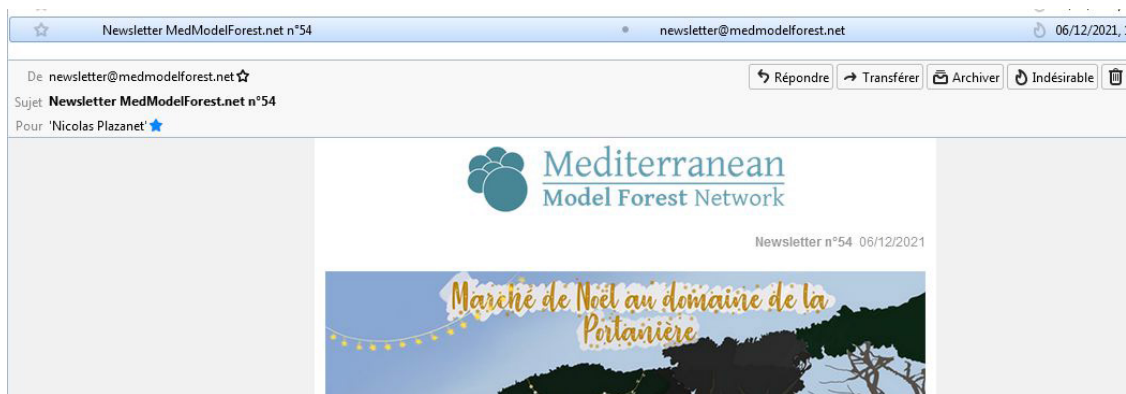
Newsletter MedModelForest.net n°54 newsletter@medmodelforest.net 06/12/2021,

De newsletter@medmodelforest.net
Sujet Newsletter MedModelForest.net n°54
Pour 'Nicolas Plazanet'

Répondre Transférer Archiver Indésirable

Mediterranean
Model Forest Network

Newsletter n°54 06/12/2021

Marché de Noël au domaine de la Portanière